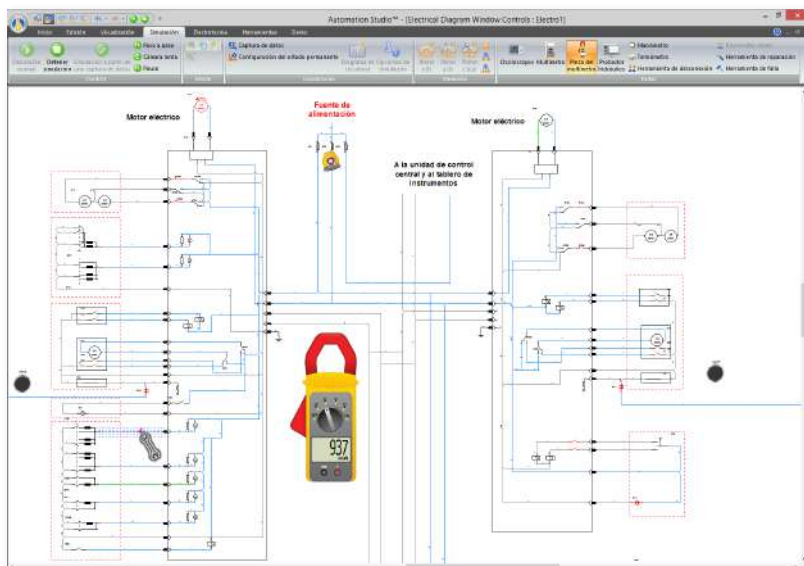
Automation Studio™ - [Electrical Diagram Window Controls : Electro1]

Inicio Edición Visualización Simulación Electrotecnia Herramientas Gestio

Simulación normal Detener simulación Simulación a partir de una captura de datos Paso a paso Cámara lenta Pausa

Control

Captura de datos Configuración del estado permanente

Osciloscopio Multímetro Pinza de medición Probador hidráulico Manómetro Termómetro Herramienta de aproximación Herramienta de reparación Herramienta de falla

Motor eléctrico

Fuente de alimentación

A la unidad de control central y al tablero de instrumentos

Motor eléctrico

937